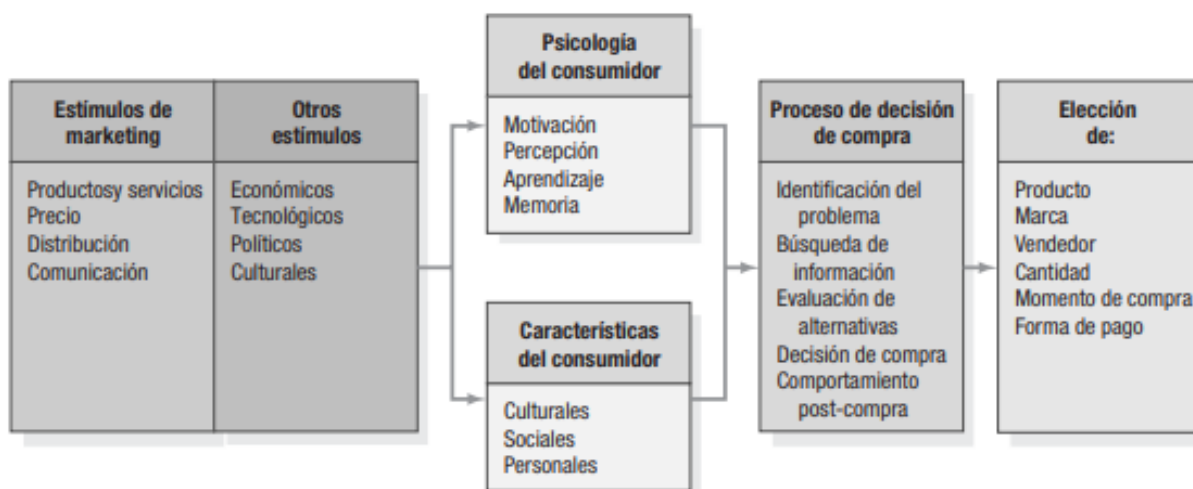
Estímulos de marketing

Productosy servicios
Precio
Distribución
Comunicación

Otros estímulos

Económicos
Tecnológicos
Políticos
Culturales

Psicología del consumidor

Motivación
Percepción
Aprendizaje
Memoria

Características del consumidor

Culturales
Sociales
Personales

Proceso de decisión de compra

Identificación del problema
Búsqueda de información
Evaluación de alternativas
Decisión de compra
Comportamiento post-compra

Elección de:

Producto
Marca
Vendedor
Cantidad
Momento de compra
Forma de pago